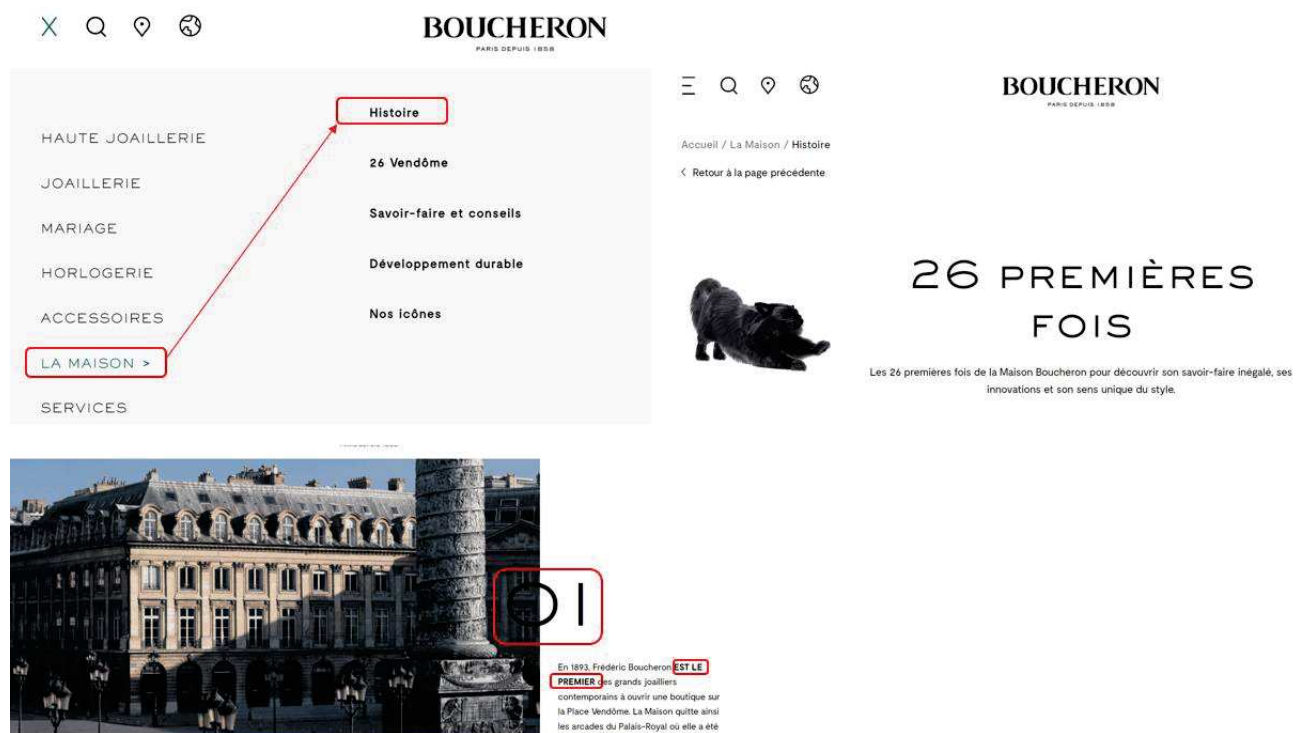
X

BOUCHERON
PARIS DEPUIS 1858

HAUTE JOAILLERIE
JOAILLERIE
MARIAGE
HORLOGERIE
ACCESSOIRES
LA MAISON >
SERVICES

Histoire
26 Vendôme
Savoir-faire et conseils
Développement durable
Nos icônes

BOUCHERON
PARIS DEPUIS 1858

Accueil / La Maison / Histoire
< Retour à la page précédente

26 PREMIÈRES FOIS

Les 26 premières fois de la Maison Boucheron pour découvrir son savoir-faire inégalé, ses innovations et son sens unique du style.

01

En 1893, Frédéric Boucheron EST LE PREMIER des grands joailliers contemporains à ouvrir une boutique sur la Place Vendôme. La Maison quitte ainsi les arcades du Palais-Royal où elle a été